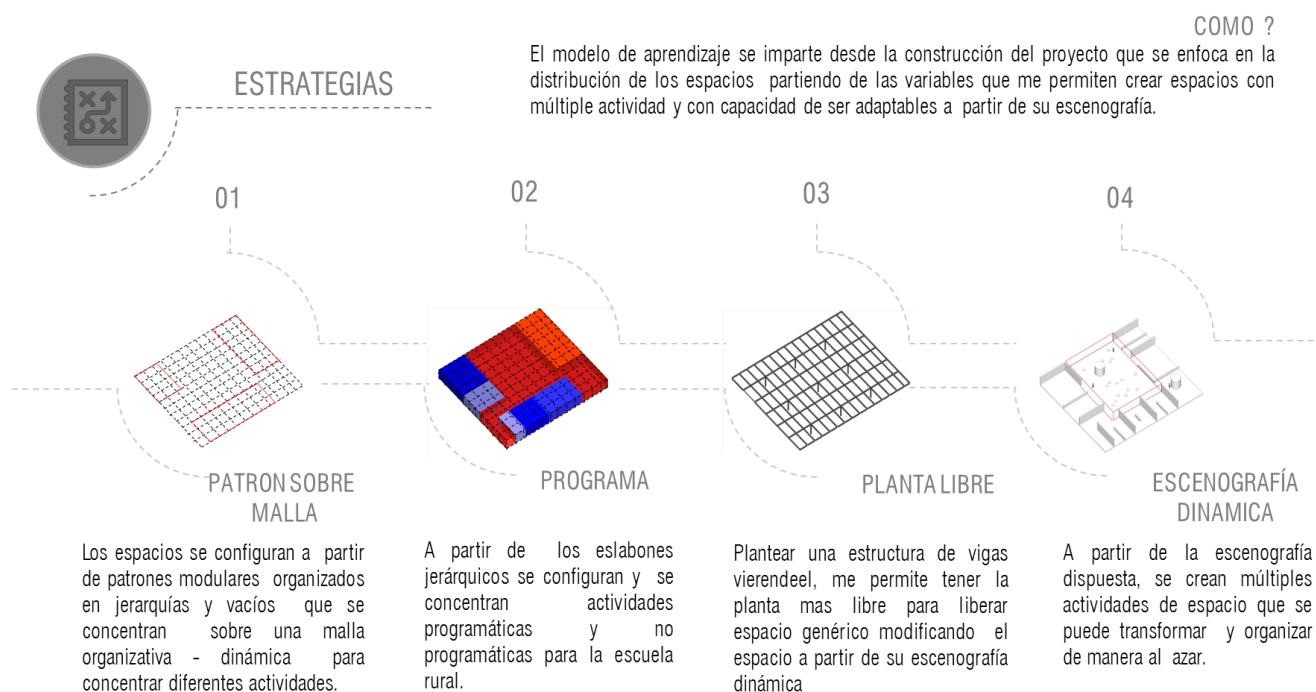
COMO ?

El modelo de aprendizaje se imparte desde la construcción del proyecto que se enfoca en la distribución de los espacios partiendo de las variables que me permiten crear espacios con múltiple actividad y con capacidad de ser adaptables a partir de su escenografía.

ESTRATEGIAS

01

02

03

04

PATRON SOBRE MALLA

Los espacios se configuran a partir de patrones modulares organizados en jerarquías y vacíos que se concentran sobre una malla organizativa - dinámica para concentrar diferentes actividades.

PROGRAMA

A partir de los eslabones jerárquicos se configuran y se concentran actividades programáticas y no programáticas para la escuela rural.

PLANTA LIBRE

Plantear una estructura de vigas vierendeel, me permite tener la planta mas libre para liberar espacio genérico modificando el espacio a partir de su escenografía dinámica

ESCENOGRAFÍA DINAMICA

A partir de la escenografía dispuesta, se crean múltiples actividades de espacio que se puede transformar y organizar de manera al azar.